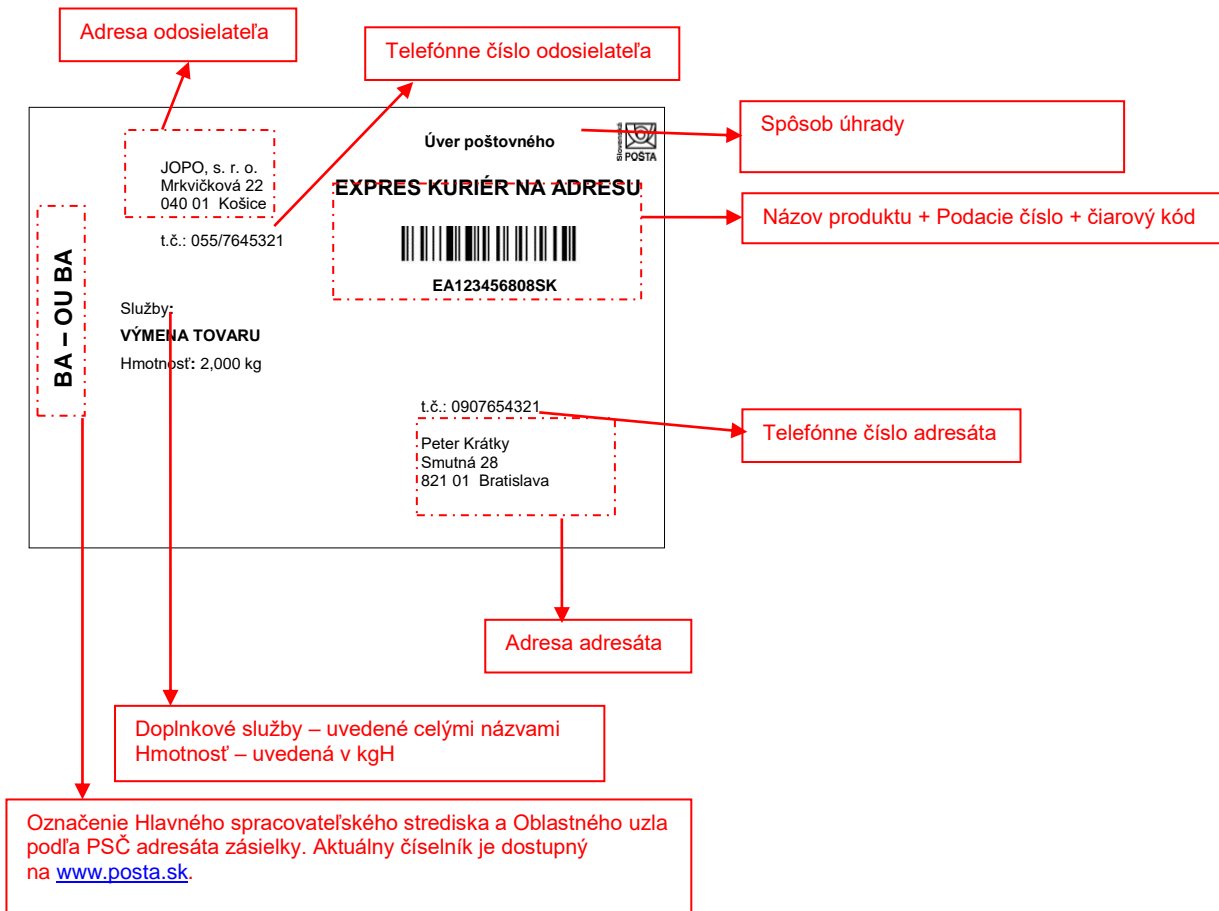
Adresa odosielateľa

Telefónne číslo odosielateľa

Úver poštovného

Slovenská POŠTA

Spôsob úhrady

JOPO, s. r. o.
Mrkvičková 22
040 01 Košice

EXPRES KURIÉR NA ADRESU

Názov produktu + Podacie číslo + čiarový kód

t.č.: 055/7645321

EA123456808SK

BA – OU BA

Služby:
VÝMENA TOVARU
Hmotnosť: 2,000 kg

t.č.: 0907654321

Telefónne číslo adresáta

Peter Krátky
Smutná 28
821 01 Bratislava

Adresa adresáta

Doplnkové služby – uvedené celými názvami
Hmotnosť – uvedená v kgH

Označenie Hlavného spracovateľského strediska a Oblastného uzla podľa PSČ adresáta zásielky. Aktuálny číselník je dostupný na www.posta.sk.